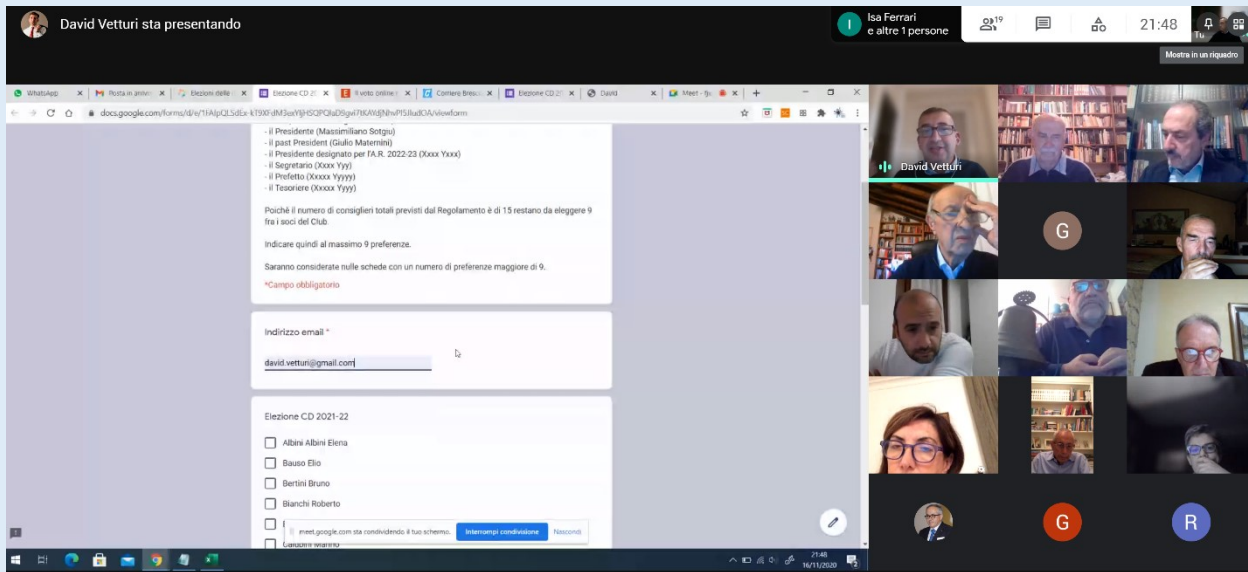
David Vetturi sta presentando

Isa Ferrari
e altre 1 persone

19

21:48

Mostra in un riquadro

WhatsApp | Posta in arrivo | Elezioni della | Elezione CD 20 | Il voto online | Corriere Bresci | Elezione CD 20 | David | Meet

docs.google.com/forms/d/e/1FAIpQLSdEx-kT9XFdM3esYljHSQPOIaD9gvi7tKAYdjNhwPf5Jlud0A/viewform

- il Presidente (Massimiliano Sotgiu)
- il past President (Giulio Maternini)
- il Presidente designato per l'A.R. 2022-23 (Xxxx Yxxx)
- il Segretario (Xxxx Yyy)
- il Prefetto (Xxxxx Yyyyy)
- il Tesoriere (Xxxxx Yyyy)

Poichè il numero di consiglieri totali previsti dal Regolamento è di 15 restano da eleggere 9 fra i soci del Club.

Indicare quindi al massimo 9 preferenze.

Saranno considerate nulle schede con un numero di preferenze maggiore di 9.

*Campo obbligatorio

Indirizzo email *

david.vetturi@gmail.com

Elezione CD 2021-22

Albini Albini Elena

Bauso Elio

Bertini Bruno

Bianchi Roberto

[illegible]

Caldonni Marino

meet.google.com sta condividendo il tuo schermo. Interrompi condivisione Nascondi

David Vetturi

G

G

R

21:48
16/11/2020